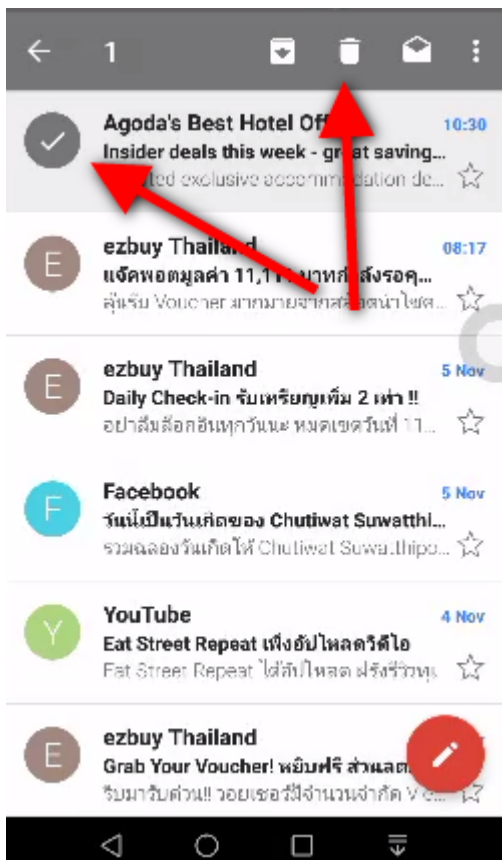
1

Agoda's Best Hotel Off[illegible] 10:30
Insider deals this week - gr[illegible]t saving...
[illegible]ted exclusive accommodation de...

E
ezbuy Thailand 08:17
แจ้งพอยต์มูลค่า 11,1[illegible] บาทที่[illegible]ส่งรอคุ...
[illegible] Voucher มากมาย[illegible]

E
ezbuy Thailand 5 Nov
Daily Check-in รับเหรียญเพิ่ม 2 เท่า !!
อย่าลืมล็อกอินทุกวันนะ หมดเขตวันที่ 11...

F
Facebook 5 Nov
วันนี้เป็นวันเกิดของ Chutiwat Suwatthi...
รวมฉลองวันเกิดให้ Chutiwat Suwatthipo...

Y
YouTube 4 Nov
Eat Street Repeat เพิ่งอัปโหลดวิดีโอ
Eat Street Repeat ได้อัปโหลด ฟรังรีวิวหุ...

E
ezbuy Thailand
Grab Your Voucher! หยิบฟรี ส่วนลด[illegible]
รีบมารับด่วน!! วอยเชอร์มีจำนวนจำกัด V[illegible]